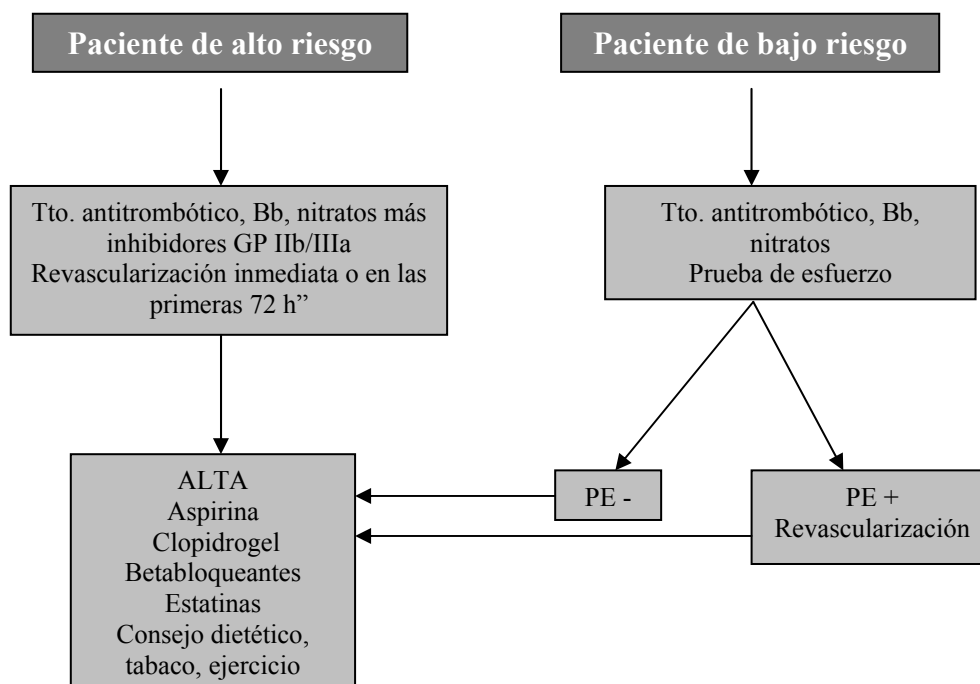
Paciente de alto riesgo

Paciente de bajo riesgo

Tto. antitrombótico, Bb, nitratos más inhibidores GP IIb/IIIa
Revascularización inmediata o en las primeras 72 h”

Tto. antitrombótico, Bb, nitratos
Prueba de esfuerzo

ALTA
Aspirina
Clopidrogel
Betabloqueantes
Estatinas
Consejo dietético, tabaco, ejercicio

PE -

PE +
Revascularización